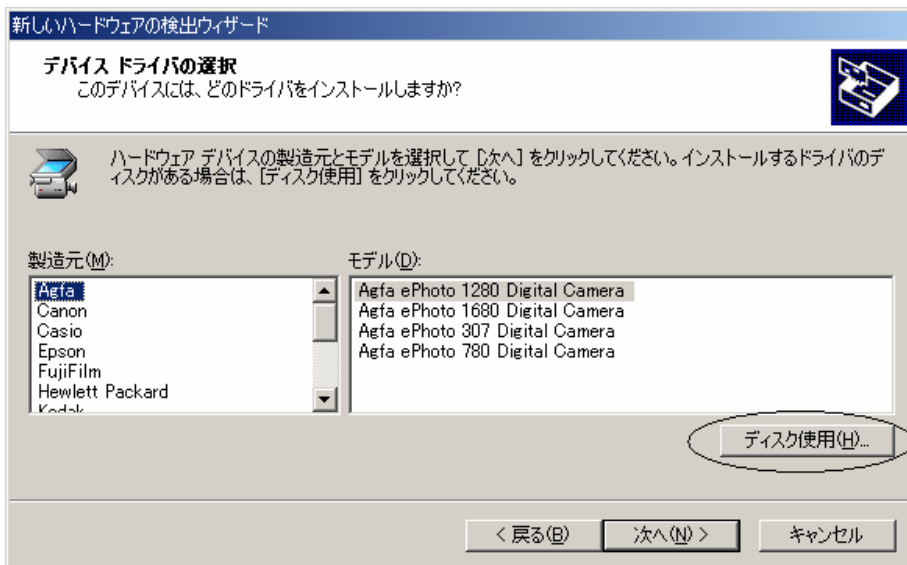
新しいハードウェアの検出ウィザード

デバイス ドライバの選択
このデバイスには、どのドライバをインストールしますか?

ハードウェア デバイスの製造元とモデルを選択して [次へ] をクリックしてください。インストールするドライバのディスクがある場合は、[ディスク使用] をクリックしてください。

製造元(M):
Agfa
Canon
Casio
Epson
FujiFilm
Hewlett Packard
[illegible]

モデル(D):
Agfa ePhoto 1280 Digital Camera
Agfa ePhoto 1680 Digital Camera
Agfa ePhoto 307 Digital Camera
Agfa ePhoto 780 Digital Camera

ディスク使用(H)...

< 戻る(B)
次へ(N) >
キャンセル